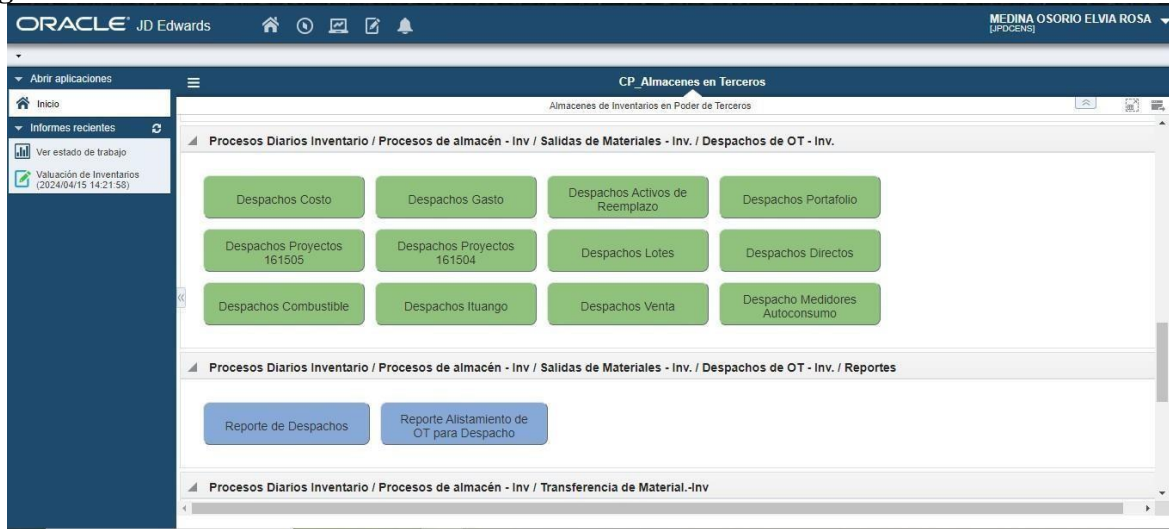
ORACLE JD Edwards

MEDINA OSORIO ELVIA ROSA
[JPDCENS]

Abrir aplicaciones

Inicio

Informes recientes

Ver estado de trabajo

Valuación de Inventarios (2024/04/15 14:21:58)

CP_Almacenes en Terceros

Almacenes de Inventarios en Poder de Terceros

Procesos Diarios Inventario / Procesos de almacén - Inv / Salidas de Materiales - Inv. / Despachos de OT - Inv.

Despachos Costo

Despachos Gasto

Despachos Activos de Reemplazo

Despachos Portafolio

Despachos Proyectos 161505

Despachos Proyectos 161504

Despachos Lotes

Despachos Directos

Despachos Combustible

Despachos Ituango

Despachos Venta

Despacho Medidores Autoconsumo

Procesos Diarios Inventario / Procesos de almacén - Inv / Salidas de Materiales - Inv. / Despachos de OT - Inv. / Reportes

Reporte de Despachos

Reporte Alistamiento de OT para Despacho

Procesos Diarios Inventario / Procesos de almacén - Inv / Transferencia de Material.-Inv